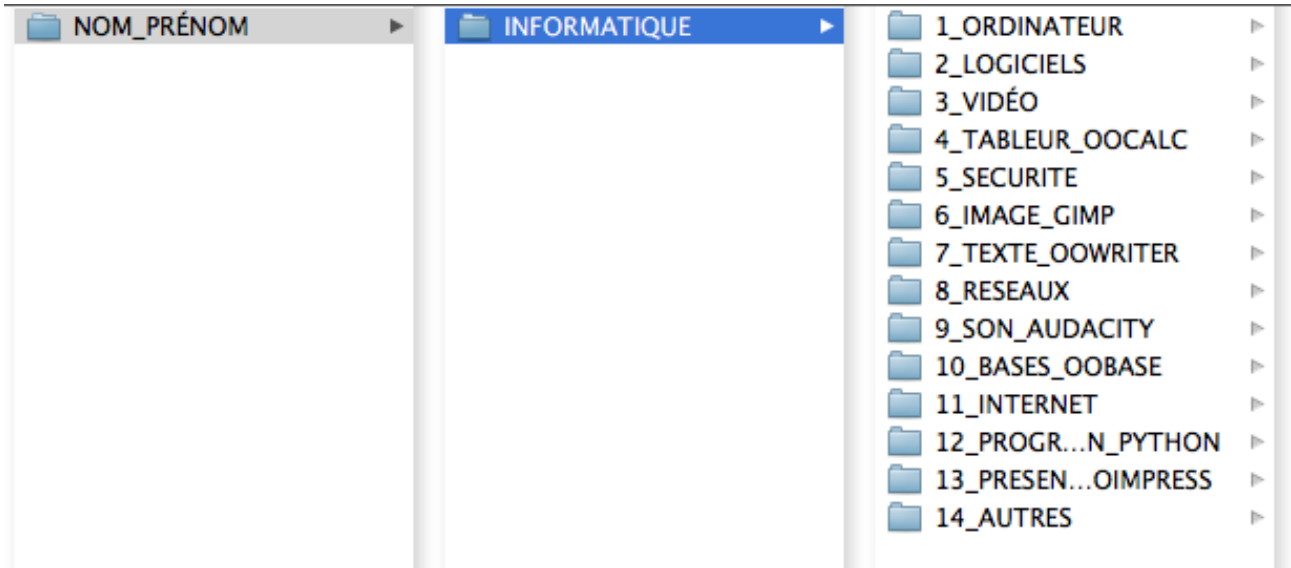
NOM_PRÉNOM

INFORMATIQUE

1_ORDINATEUR
2_LOGICIELS
3_VIDÉO
4_TABLEUR_OOCALC
5_SECURITE
6_IMAGE_GIMP
7_TEXTE_OOWRITER
8_RESEAUX
9_SON_AUDACITY
10_BASES_OOBASE
11_INTERNET
12_PROGR...N_PYTHON
13_PRESEN...OIMPRESS
14_AUTRES